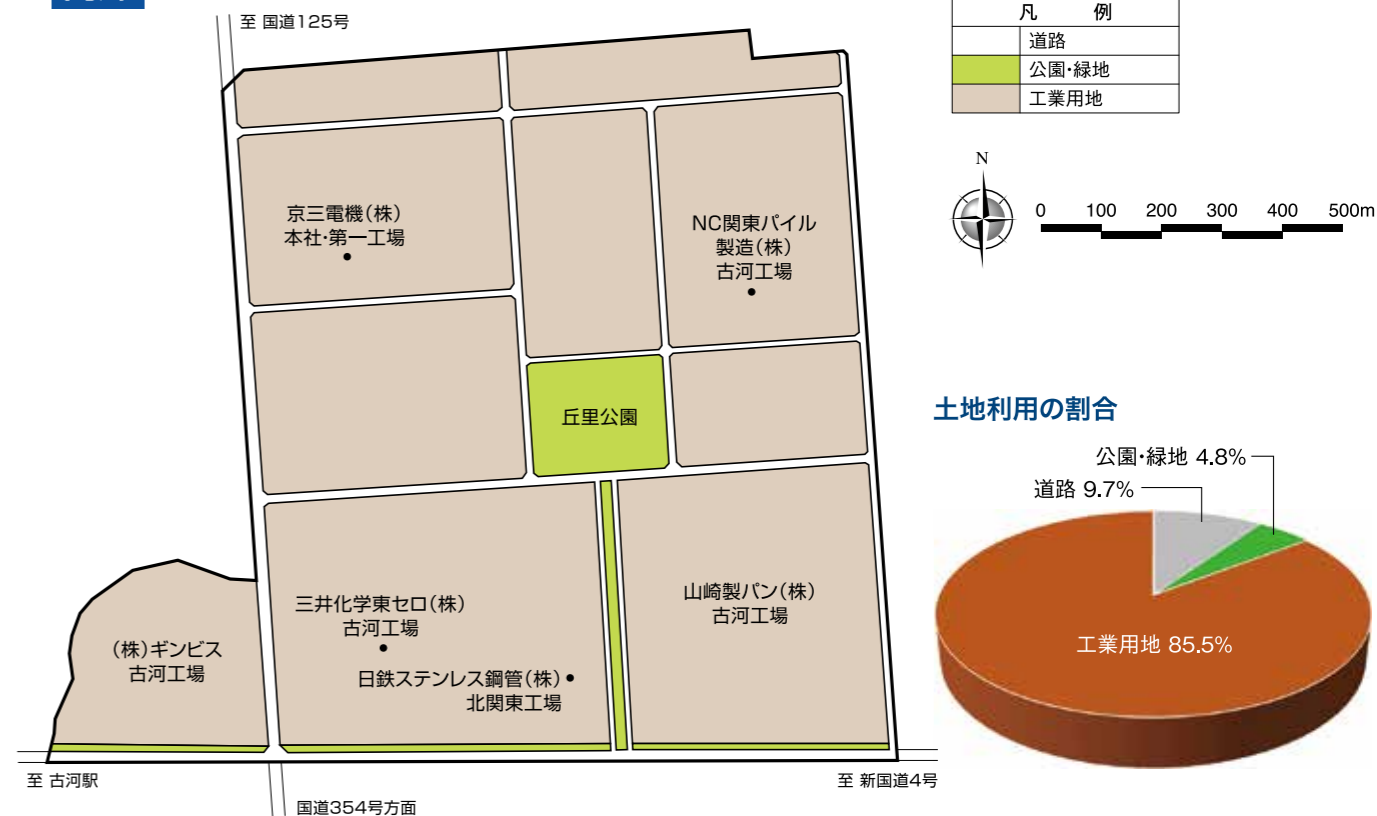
至 国道125号

| 凡　　例 | |
|---|---|
| | 道路 |
| | 公園･緑地 |
| | 工業用地 |

N

0　100　200　300　400　500m

京三電機(株)
本社･第一工場

NC関東パイル
製造(株)
古河工場

丘里公園

土地利用の割合

公園･緑地 4.8%
道路 9.7%

工業用地 85.5%

山崎製パン(株)
古河工場

三井化学東セロ(株)
古河工場

(株)ギンビス
古河工場

日鉄ステンレス鋼管(株)
北関東工場

至 古河駅

至 新国道4号

国道354号方面